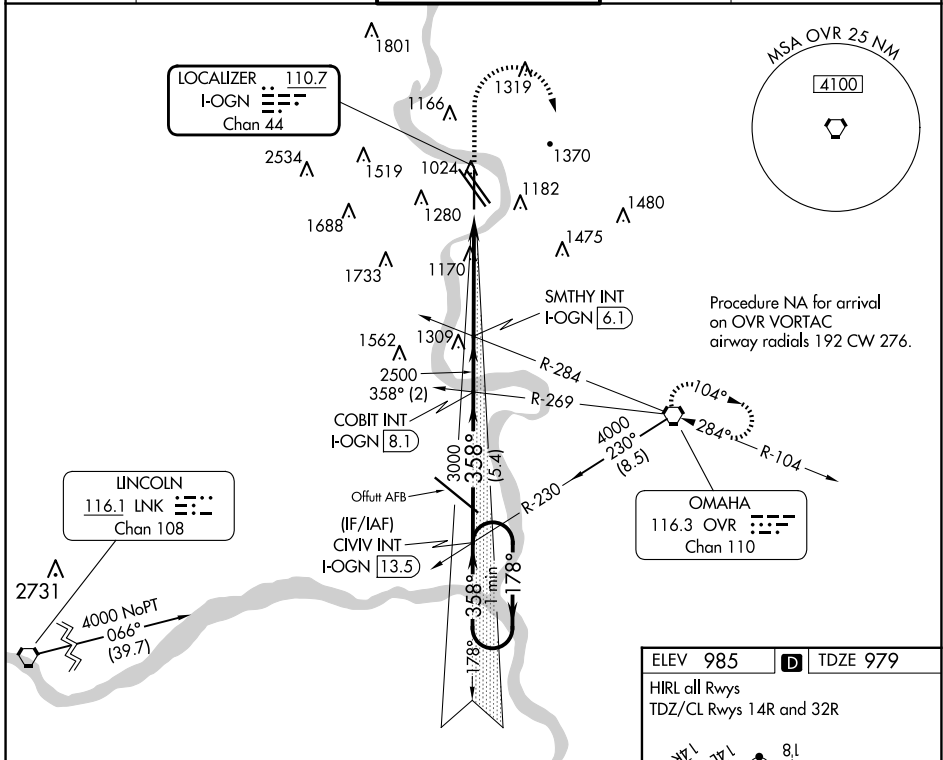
1801

MSA OVR 25 NM
4100

LOCALIZER 110.7
I-OGN
Chan 44

1319
1166
1370
2534
1519
1024
1182
1480
1688
1280
1475
1733
1170

SMTHY INT
I-OGN 6.1

Procedure NA for arrival on OVR VORTAC airway radials 192 CW 276.

1562
1309
R-284
2500
358° (2)
R-269
104°
284°
COBIT INT
I-OGN 8.1
4000
230°
(8.5)
R-104
3000
358°
(5.4)
Offutt AFB
R-230

LINCOLN
116.1 LNK
Chan 108

OMAHA
116.3 OVR
Chan 110

(IF/IAF)
CIVIV INT
I-OGN 13.5
178°
358°
1 min

2731
4000 NoPT
066°
(39.7)
178°

ELEV 985
D
TDZE 979
HIRL all Rwys
TDZ/CL Rwys 14R and 32R